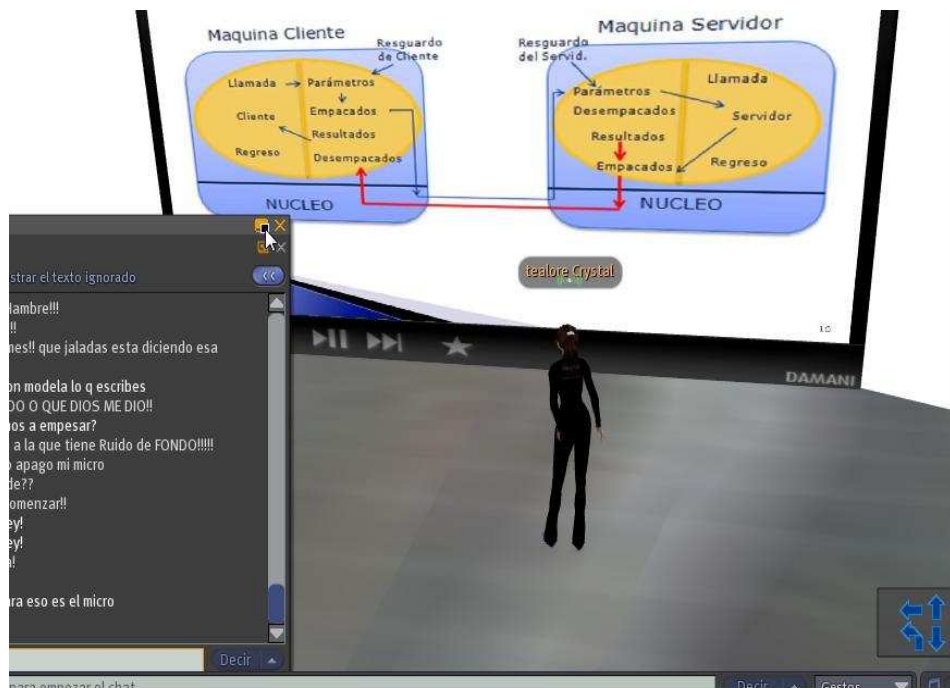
Maquina Cliente

Resguardo de Cliente

Llamada

Parámetros

Empacados

Cliente

Resultados

Regreso

Desempacados

NUCLEO

Maquina Servidor

Resguardo del Servid.

Parámetros

Llamada

Desempacados

Servidor

Resultados

Empacados

Regreso

NUCLEO

tealore Crystal

10

DAMANI

strar el texto ignorado

lambre!!!
!!
nes!! que jaladas esta diciendo esa
on modela lo q escribes
DO O QUE DIOS ME DIO!!
os a empesar?
a la que tiene Ruido de FONDO!!!!!
apago mi micro
de??
omenzar!!
ey!
ey!
!
ra eso es el micro

Decir

para empezar el chat

Decir

Gestos